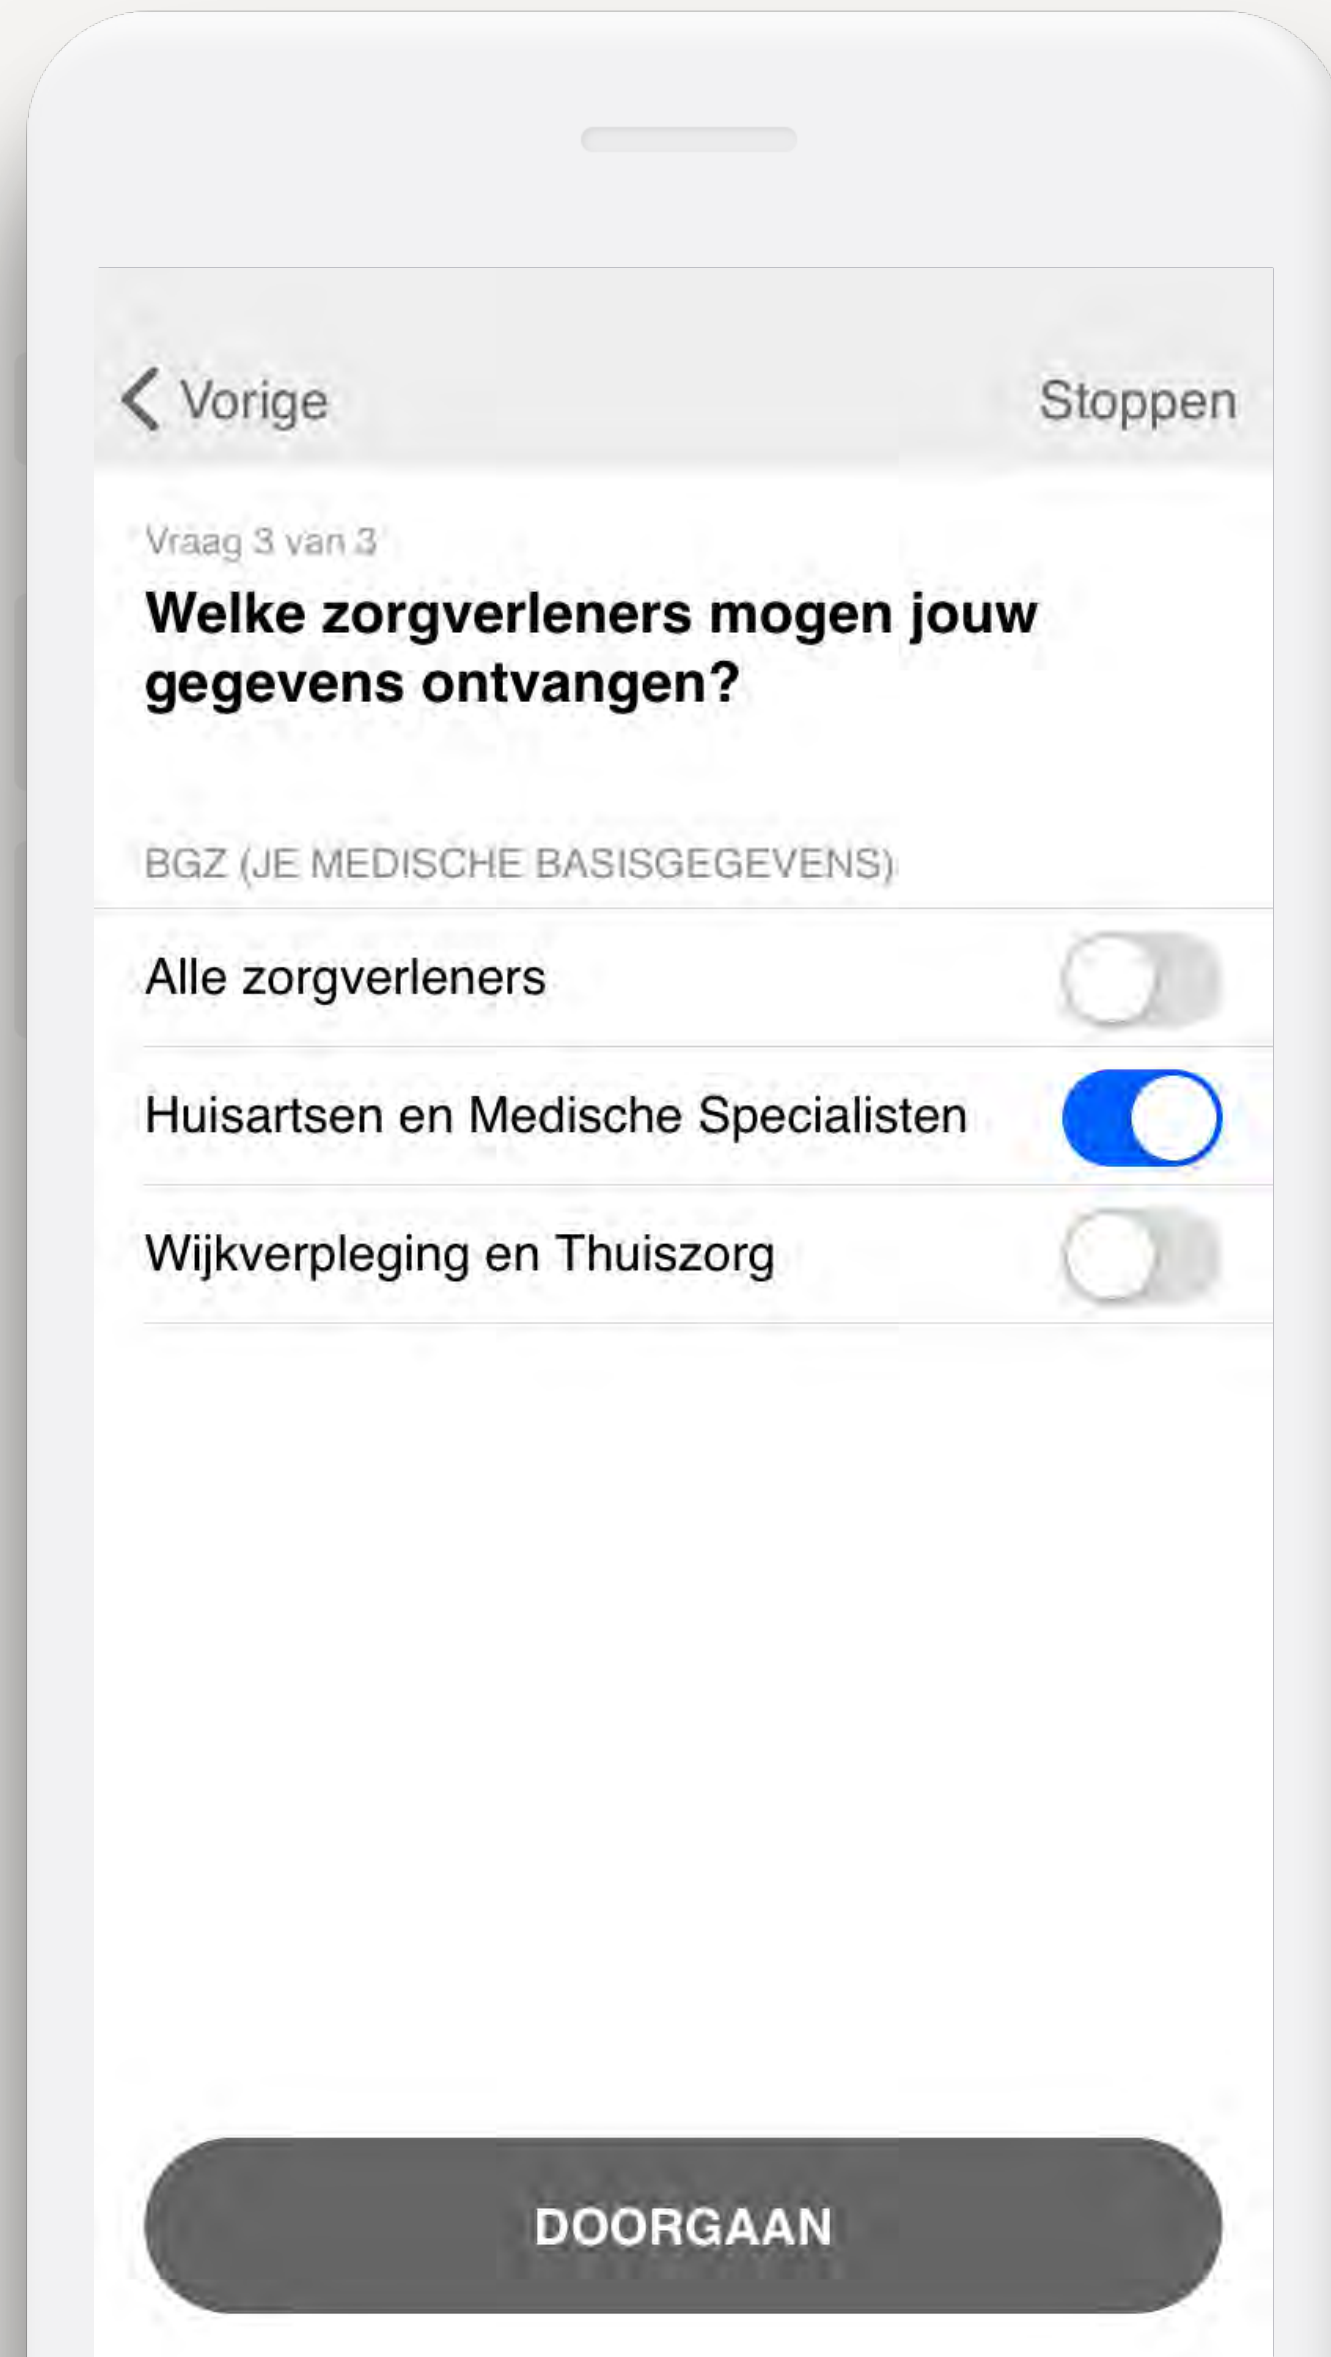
Vorige

Stoppen

Vraag 3 van 3

Welke zorgverleners mogen jouw gegevens ontvangen?

BGZ (JE MEDISCHE BASISGEGEVENS)

Alle zorgverleners

Huisartsen en Medische Specialisten

Wijkverpleging en Thuiszorg

DOORGAAN